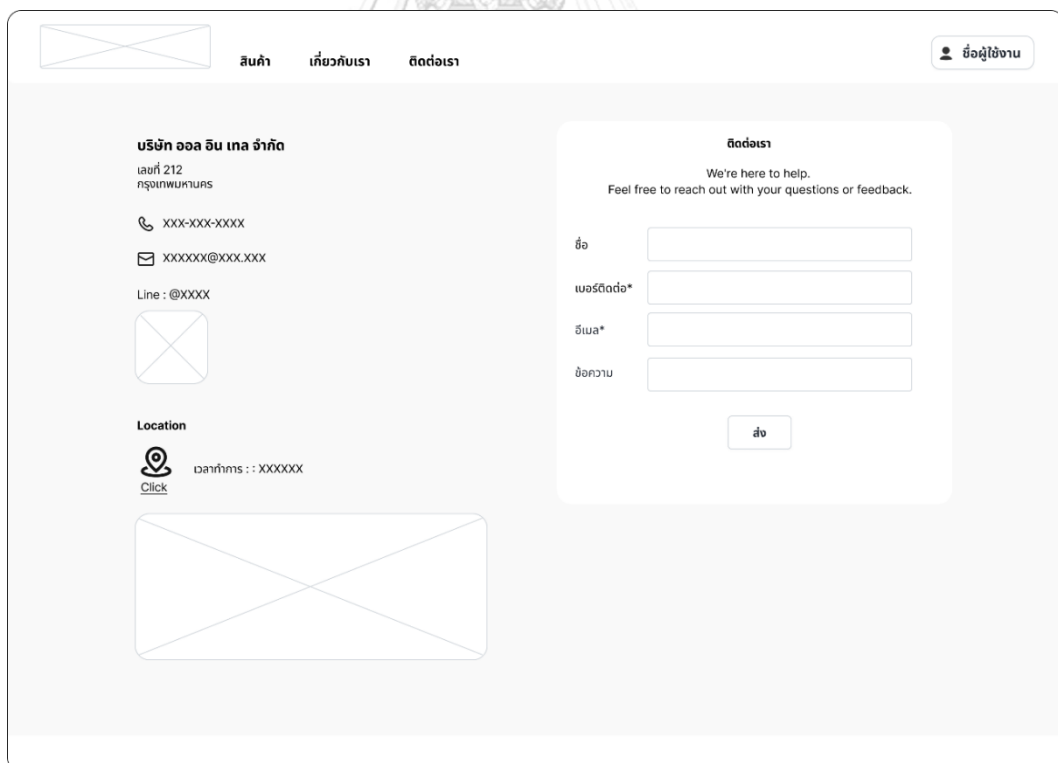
สินค้า เกี่ยวกับเรา ติดต่อเรา

ชื่อผู้ใช้งาน

บริษัท ออล อิน เทล จำกัด
เลขที่ 212
กรุงเทพมหานคร

XXX-XXX-XXXX

XXXXXX@XXX.XXX

Line : @XXXX

Location

Click

เวลาทำการ : : XXXXXX

ติดต่อเรา

We're here to help.
Feel free to reach out with your questions or feedback.

ชื่อ

เบอร์ติดต่อ*

อีเมล*

ข้อความ

ส่ง